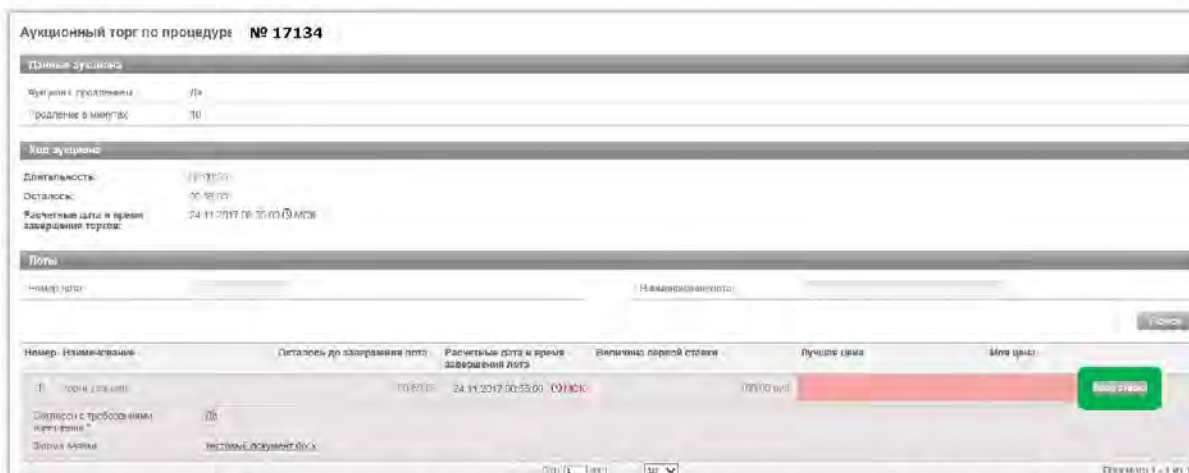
Аукционный торг по процедуре № 17134

Данные аукциона

Аукцион с продлением: Да

Продление в минутах: 10

Ход аукциона

Длительность: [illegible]

Осталось: 00:58:00

Расчетные дата и время завершения торгов: 24.11.2017 00:55:00 МСК

Лоты

Номер лота: 

Наименование лота: 

Поиск

| Номер | Наименование | Осталось до завершения лота | Расчетные дата и время завершения лота | Величина первой ставки | Лучшая цена | Моя цена | |
|---|---|---|---|---|---|---|---|
| 1 | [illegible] | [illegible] | 24.11.2017 00:55:00 (МСК) | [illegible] руб. | | | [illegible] |

Согласен с требованиями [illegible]: Да

Форма заявки: тестовый документ.docx

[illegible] 1 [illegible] 10

Показано 1 - 1 из 1